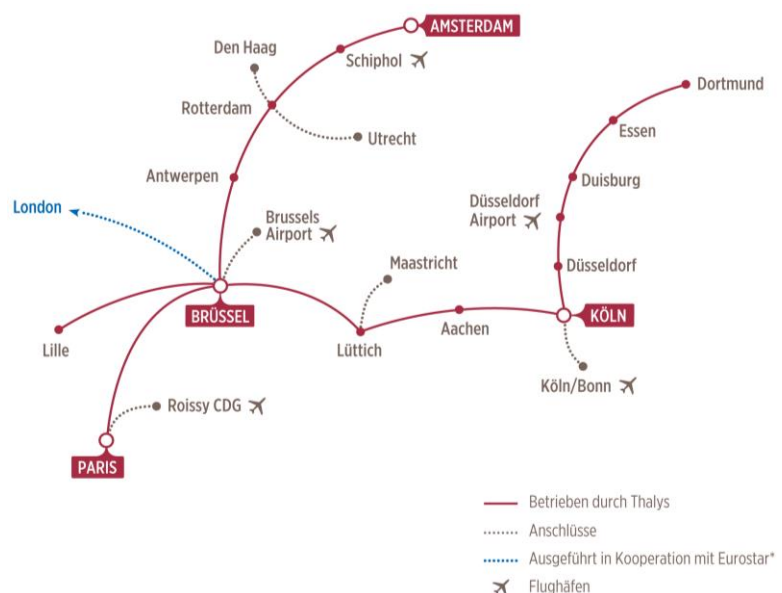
AMSTERDAM
Den Haag
Schiphol
Rotterdam
Utrecht
Antwerpen
London
Brussels Airport
Maastricht
BRÜSSEL
Lille
Lüttich
Aachen
KÖLN
Dortmund
Essen
Duisburg
Düsseldorf Airport
Düsseldorf
Köln/Bonn
Roissy CDG
PARIS

Betrieben durch Thalys
Anschlüsse
Ausgeführt in Kooperation mit Eurostar*
Flughäfen